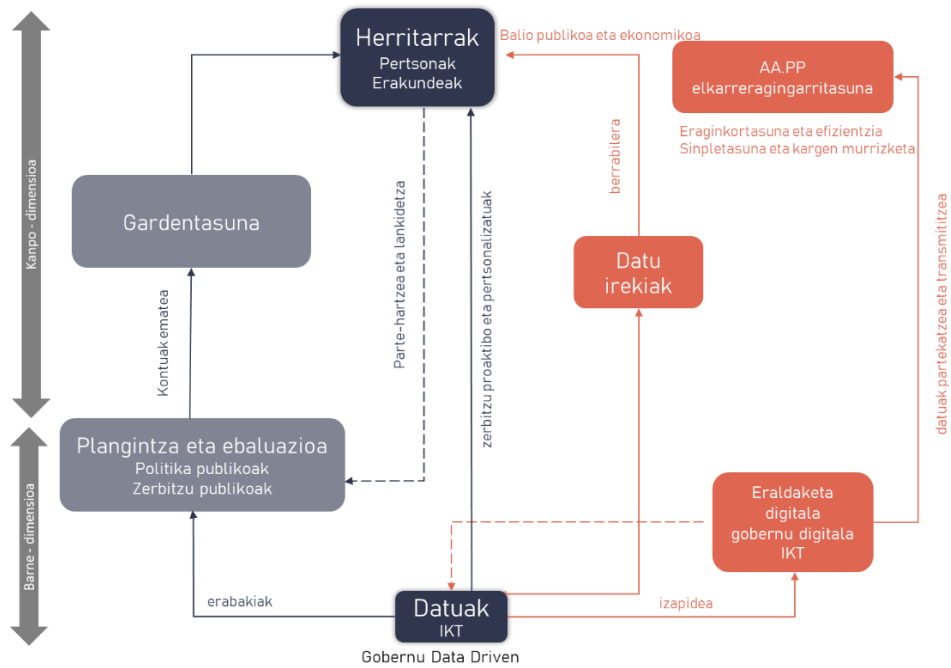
Kanpo - dimentsioa

Barne - dimentsioa

Herritarrak
Pertsonak
Erakundeak

Balio publikoa eta ekonomikoa

AA.PP
elkarreragingarritasuna

Eraginkortasuna eta efizientzia
Sinpletasuna eta kargen murrizketa

Gardentasuna

Parte-hartzea eta lankidetza

zerbitzu proaktibo eta pertsonalizatuak

berrabilera

Datu irekiak

datuak partekatzea eta transmititzea

Kontuak ematea

Plangintza eta ebaluazioa
Politika publikoak
Zerbitzu publikoak

Eraldaketa digitala
gobernu digitala
IKT

erabakiak

Datuak
IKT

izapidea

Gobernu Data Driven